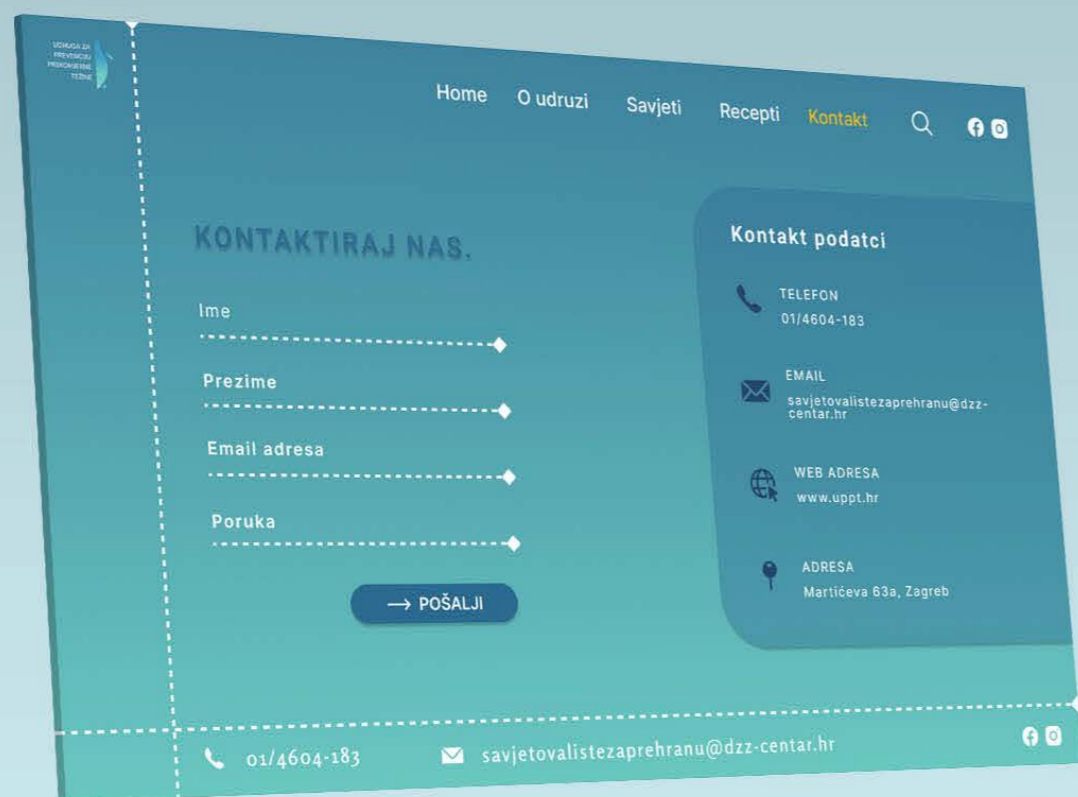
UDRUGA ZA PREVENCIJU PREKOMJERNE TEŽINE

Home O udruzi Savjeti Recepti Kontakt

KONTAKTIRAJ NAS.

Ime

Prezime

Email adresa

Poruka

⟶ POŠALJI

Kontakt podatci

TELEFON
01/4604-183

EMAIL
savjetovalistezaprehranu@dzz-centar.hr

WEB ADRESA
www.uppt.hr

ADRESA
Martićeva 63a, Zagreb

01/4604-183 savjetovalistezaprehranu@dzz-centar.hr